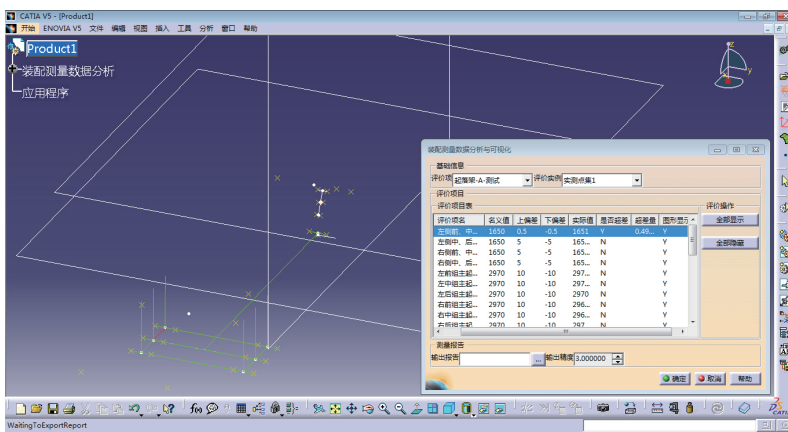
CATIA V5 - [Product1]

开始 ENOVIA V5 文件 编辑 视图 插入 工具 分析 窗口 帮助

Product1
装配测量数据分析
应用程序

装配测量数据分析与可视化

基础信息
评价项 起落架-A-测试 评价实例 实测点集1

评价项目
评价项目表

| 评价项名 | 名义值 | 上偏差 | 下偏差 | 实际值 | 是否超差 | 超差量 | 图形显示 |
|---|---|---|---|---|---|---|---|
| 左侧前、中... | 1650 | 0.5 | -0.5 | 1651 | Y | 0.49... | Y |
| 左侧中、后... | 1650 | 5 | -5 | 165... | N | | Y |
| 右侧前、中... | 1650 | 5 | -5 | 165... | N | | Y |
| 右侧中、后... | 1650 | 5 | -5 | 165... | N | | Y |
| 左前组主起... | 2970 | 10 | -10 | 297... | N | | Y |
| 左中组主起... | 2970 | 10 | -10 | 297... | N | | Y |
| 左后组主起... | 2970 | 10 | -10 | 2970 | N | | Y |
| 右前组主起... | 2970 | 10 | -10 | 296... | N | | Y |
| 右中组主起... | 2970 | 10 | -10 | 296... | N | | Y |
| 右后组主起... | 2970 | 10 | -10 | 297... | N | | Y |

评价操作
全部显示
全部隐藏

测量报告
输出报告 ... 输出精度 3.000000

确定 取消 帮助

WaitingToExportReport